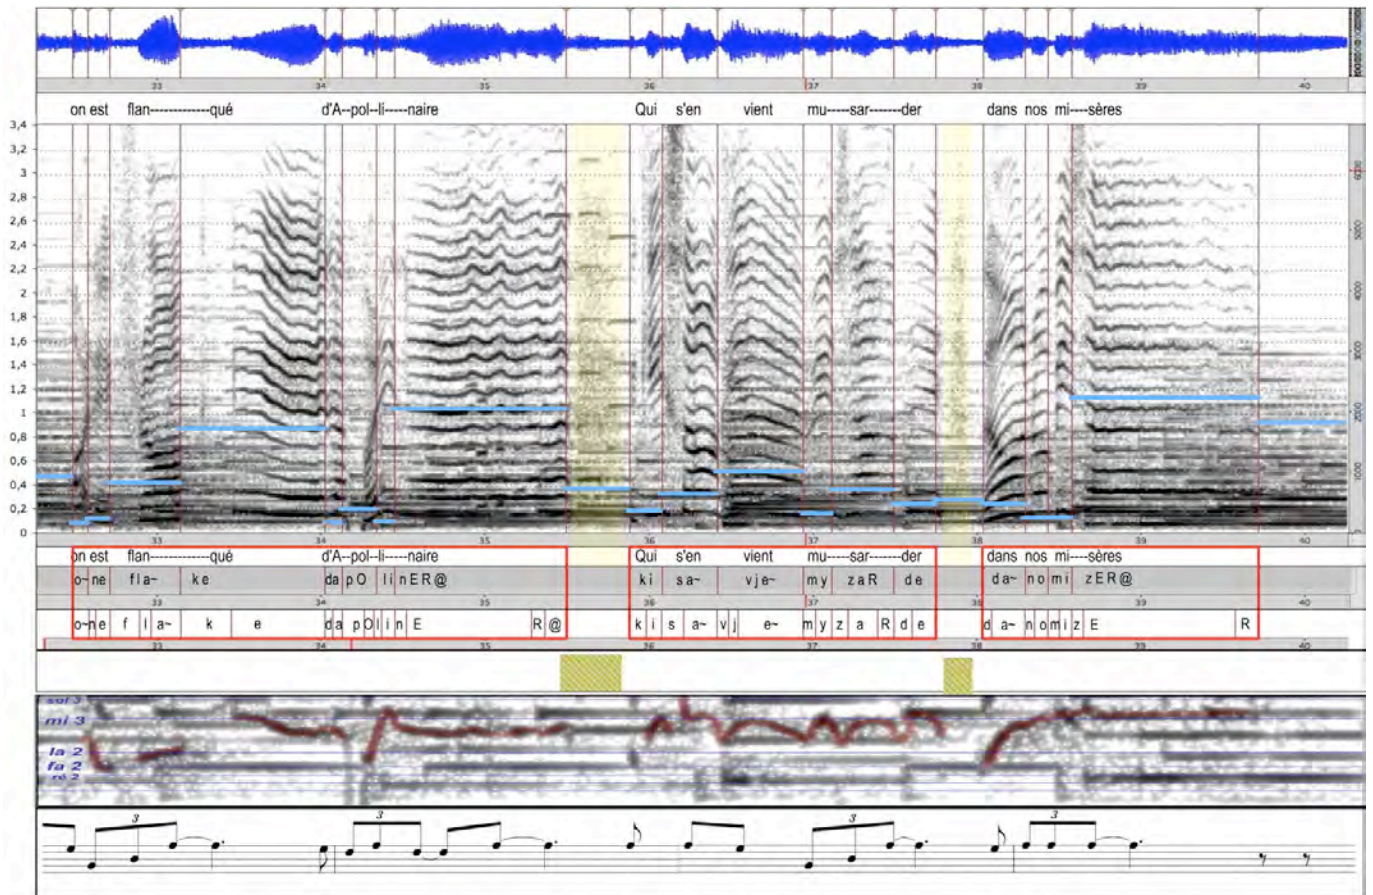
33 34 35 36 37 38 39 40

on est flan-------------qué d'A--pol--li-----naire Qui s'en vient mu-----sar-------der dans nos mi----sères

3,4
3,2
3
2,8
2,6
2,4
2,2
2
1,8
1,6
1,4
1,2
1
0,8
0,6
0,4
0,2
0

33 34 35 36 37 38 39 40

on est flan-------------qué d'A--pol--li-----naire Qui s'en vient mu-----sar-------der dans nos mi----sères

o~ ne fla~ ke da pO li nER@ ki sa~ vje~ my zaR de da~ no mi zER@

33 34 35 36 37 38 39 40

o~ n e f l a~ k e d a p O l i n E R @ k i s a~ v j e~ m y z a R d e d a~ n o m i z E R

33 34 35 36 37 38 39 40

sol 3
mi 3
la 2
fa 2
ré 2

3 3 3 3